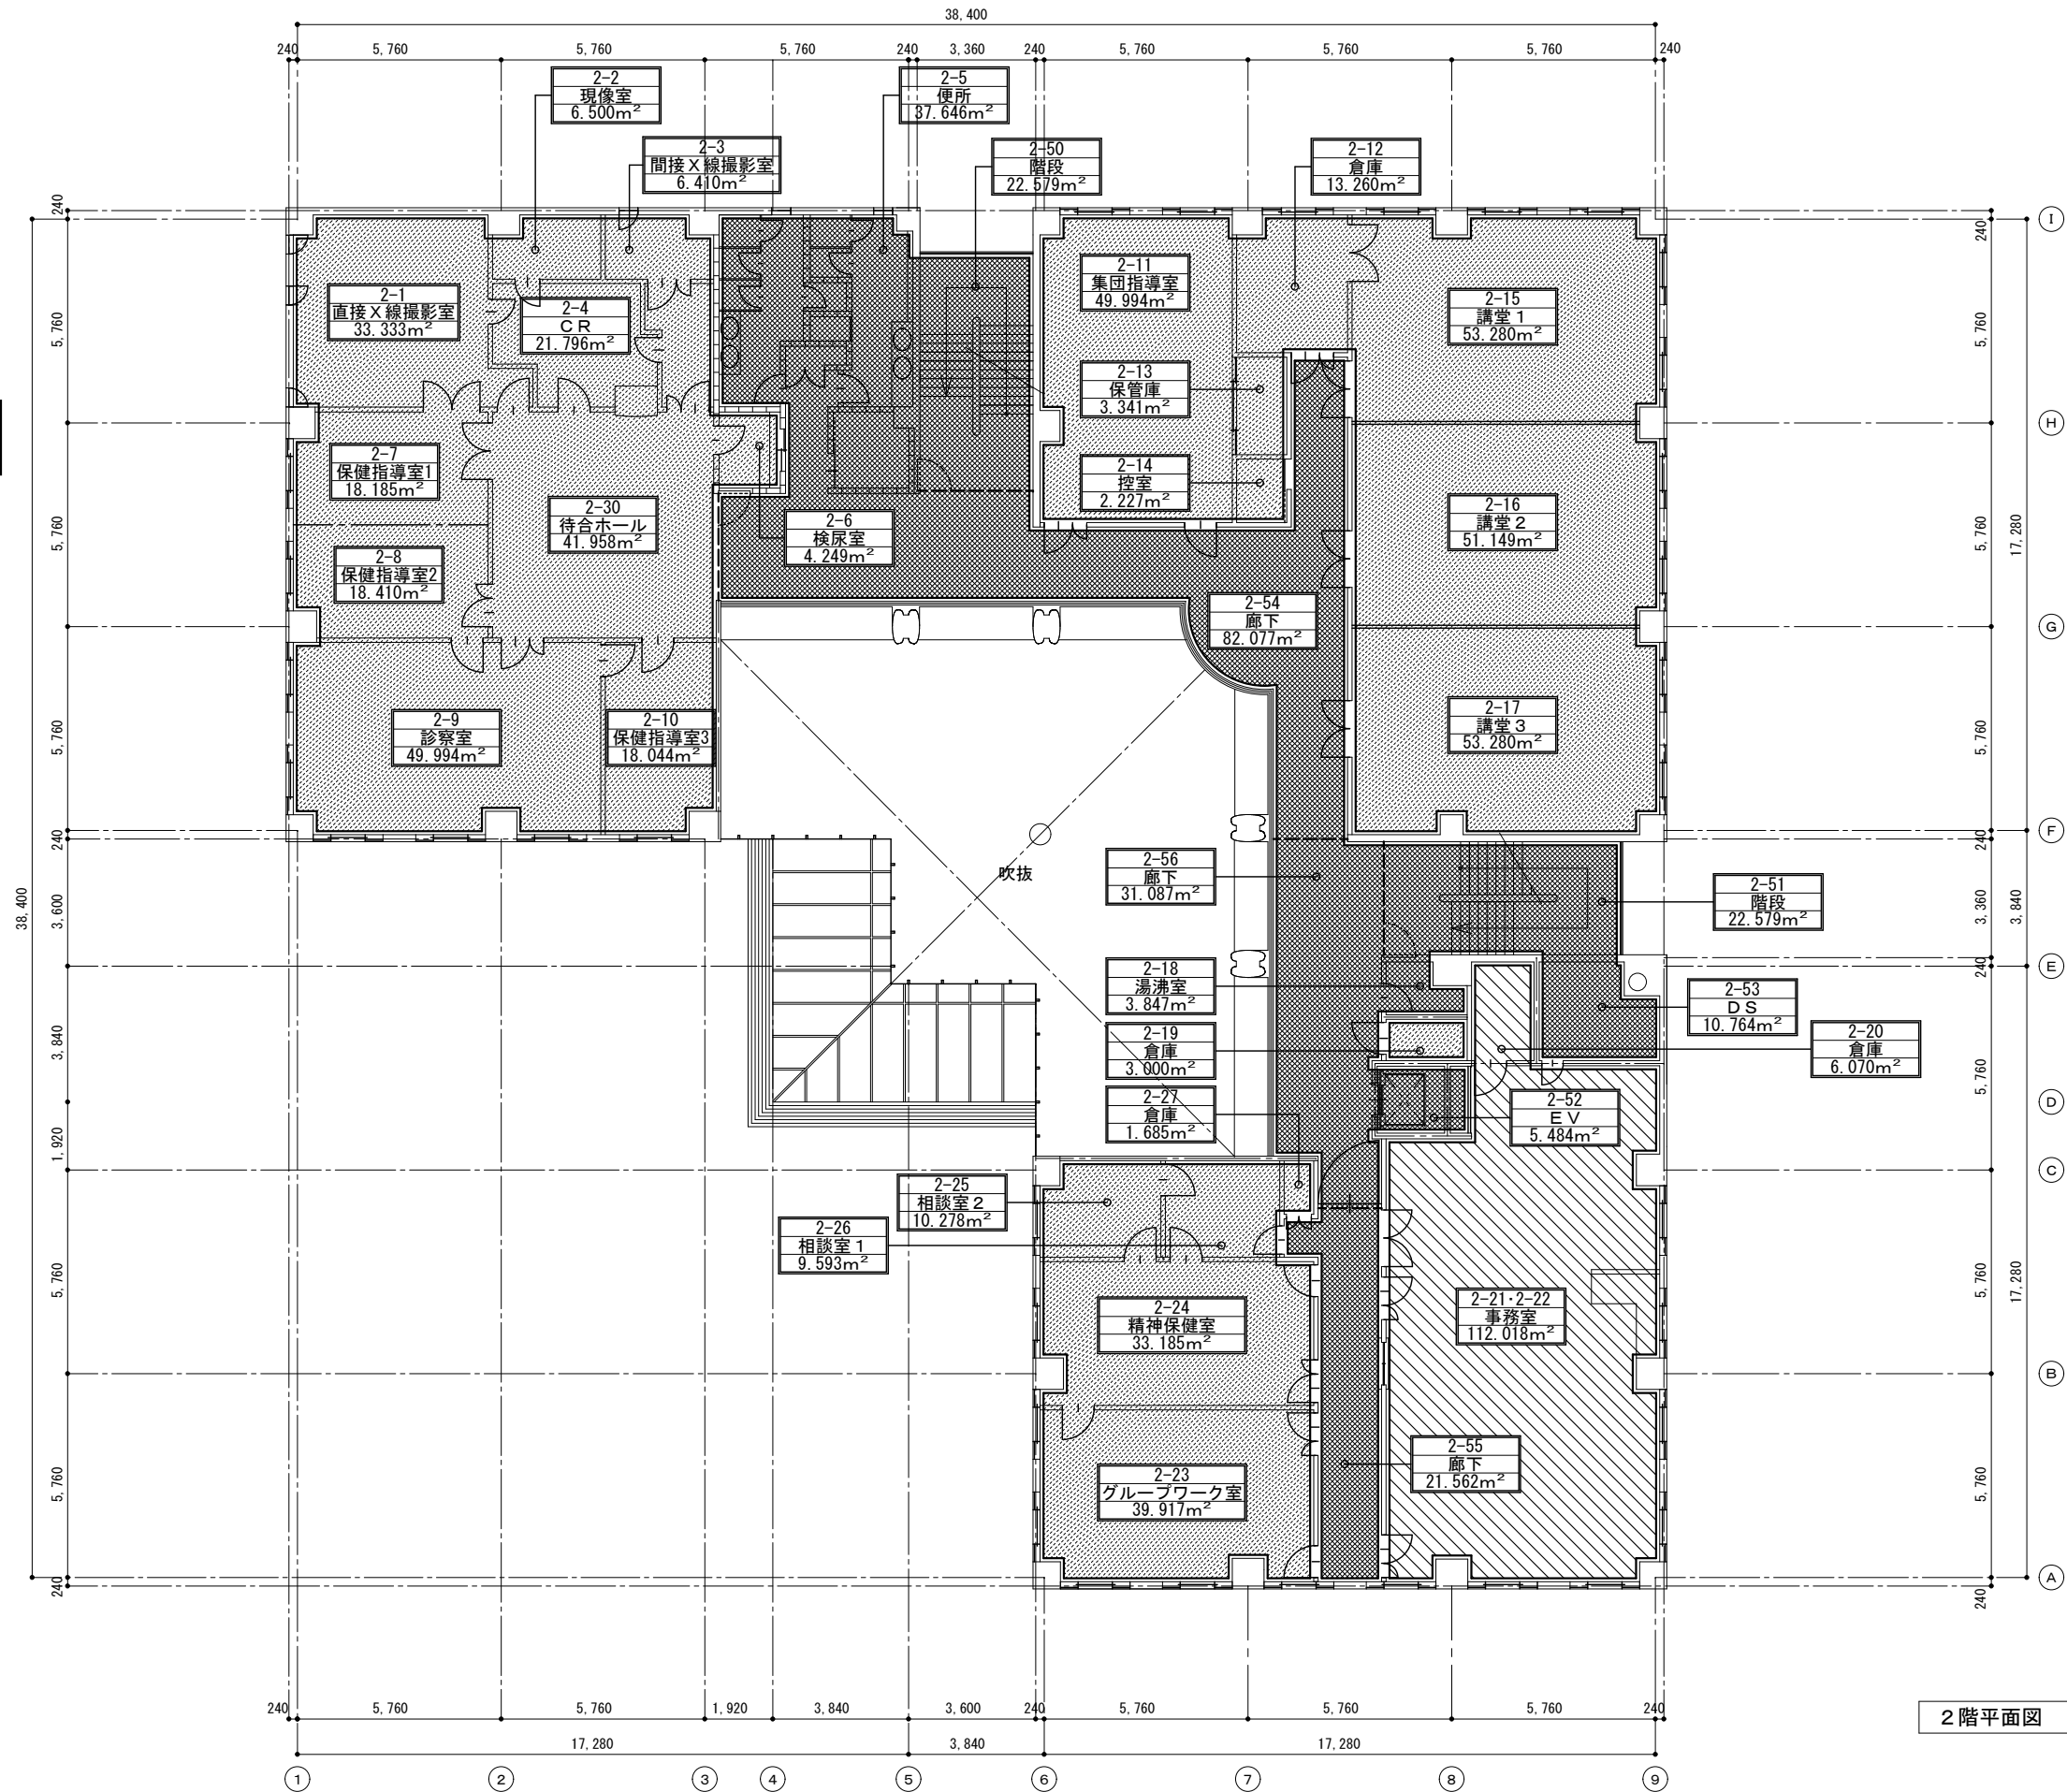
38,400

240 5,760 5,760 5,760 240 3,360 240 5,760 5,760 5,760 240

2-2
現像室
6.500m²

2-5
便所
37.646m²

2-3
間接X線撮影室
6.410m²

2-50
階段
22.579m²

2-12
倉庫
13.260m²

2-1
直接X線撮影室
33.333m²

2-4
CR
21.796m²

2-11
集団指導室
49.994m²

2-15
講堂1
53.280m²

2-13
保管庫
3.341m²

2-14
控室
2.227m²

2-7
保健指導室1
18.185m²

2-30
待合ホール
41.958m²

2-6
検尿室
4.249m²

2-16
講堂2
51.149m²

2-8
保健指導室2
18.410m²

2-54
廊下
82.077m²

2-9
診察室
49.994m²

2-10
保健指導室3
18.044m²

2-17
講堂3
53.280m²

吹抜

2-56
廊下
31.087m²

2-51
階段
22.579m²

2-18
湯沸室
3.847m²

2-53
DS
10.764m²

2-19
倉庫
3.000m²

2-20
倉庫
6.070m²

2-27
倉庫
1.685m²

2-52
EV
5.484m²

2-25
相談室2
10.278m²

2-26
相談室1
9.593m²

2-24
精神保健室
33.185m²

2-21・2-22
事務室
112.018m²

2-55
廊下
21.562m²

2-23
グループワーク室
39.917m²

240 5,760 5,760 3,600 3,840 1,920 5,760 5,760 240 38,400

240 5,760 5,760 5,760 240 3,360 240 5,760 5,760 5,760 240 17,280 3,840 17,280

I H G F E D C B A

240 5,760 5,760 1,920 3,840 3,600 240 5,760 5,760 5,760 240

17,280 3,840 17,280

1 2 3 4 5 6 7 8 9

2階平面図